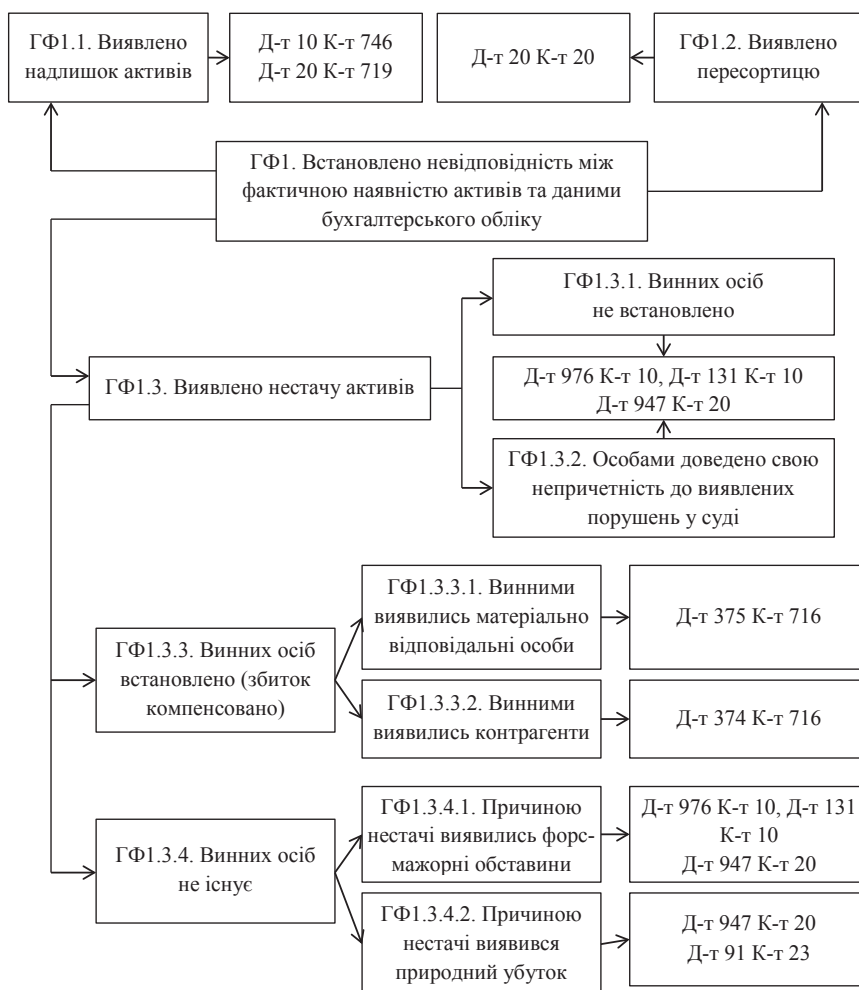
ГФ1.1. Виявлено надлишок активів

Д-т 10 К-т 746
Д-т 20 К-т 719

Д-т 20 К-т 20

ГФ1.2. Виявлено пересортицю

ГФ1. Встановлено невідповідність між фактичною наявністю активів та даними бухгалтерського обліку

ГФ1.3.1. Винних осіб не встановлено

ГФ1.3. Виявлено нестачу активів

Д-т 976 К-т 10, Д-т 131 К-т 10
Д-т 947 К-т 20

ГФ1.3.2. Особами доведено свою непричетність до виявлених порушень у суді

ГФ1.3.3.1. Винними виявились матеріально відповідальні особи

Д-т 375 К-т 716

ГФ1.3.3. Винних осіб встановлено (збиток компенсовано)

ГФ1.3.3.2. Винними виявились контрагенти

Д-т 374 К-т 716

ГФ1.3.4.1. Причиною нестачі виявились форс-мажорні обставини

Д-т 976 К-т 10, Д-т 131 К-т 10
Д-т 947 К-т 20

ГФ1.3.4. Винних осіб не існує

ГФ1.3.4.2. Причиною нестачі виявився природний убуток

Д-т 947 К-т 20
Д-т 91 К-т 23